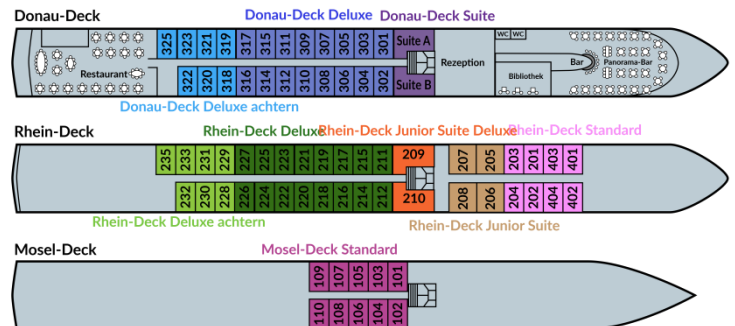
Donau-Deck

Donau-Deck Deluxe

Donau-Deck Suite

Restaurant

325 323 321 319 317 315 311 309 307 305 303 301

322 320 318 316 314 312 310 308 306 304 302

Suite A

Suite B

Rezeption

WC WC

Bibliothek

Bar

Panorama-Bar

Donau-Deck Deluxe achtern

Rhein-Deck

Rhein-Deck Deluxe

Rhein-Deck Junior Suite Deluxe

Rhein-Deck Standard

235 233 231 229 227 225 223 221 219 217 215 213 211

209

207 205 203 201 403 401

232 230 228 226 224 222 220 218 216 214 212

210

208 206 204 202 404 402

Rhein-Deck Deluxe achtern

Rhein-Deck Junior Suite

Mosel-Deck

Mosel-Deck Standard

109 107 105 103 101

110 108 106 104 102